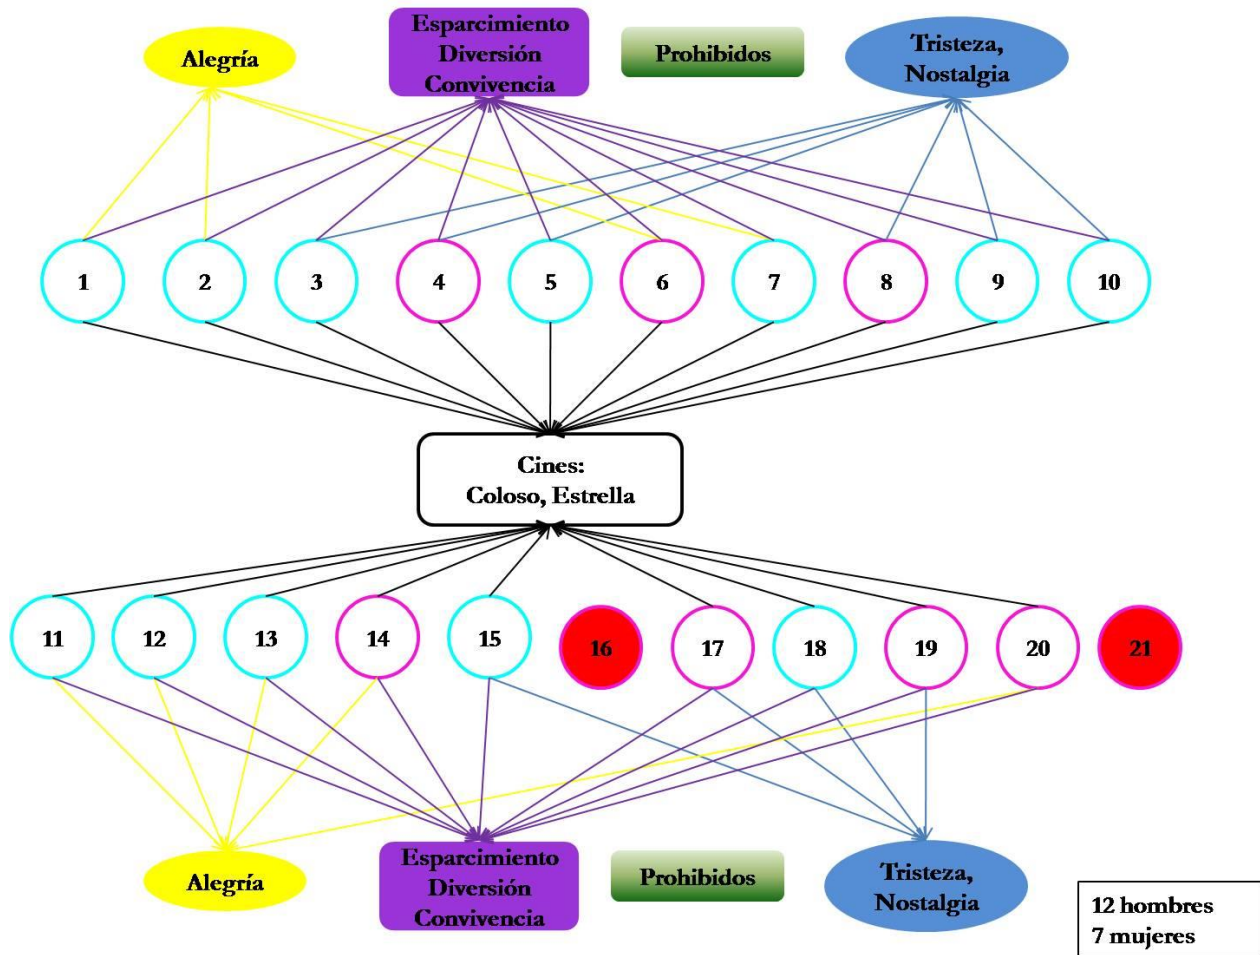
Alegría

Esparcimiento Diversión Convivencia

Prohibidos

Tristeza, Nostalgia

1 2 3 4 5 6 7 8 9 10

Cines: Coloso, Estrella

11 12 13 14 15 16 17 18 19 20 21

Alegría

Esparcimiento Diversión Convivencia

Prohibidos

Tristeza, Nostalgia

12 hombres
7 mujeres